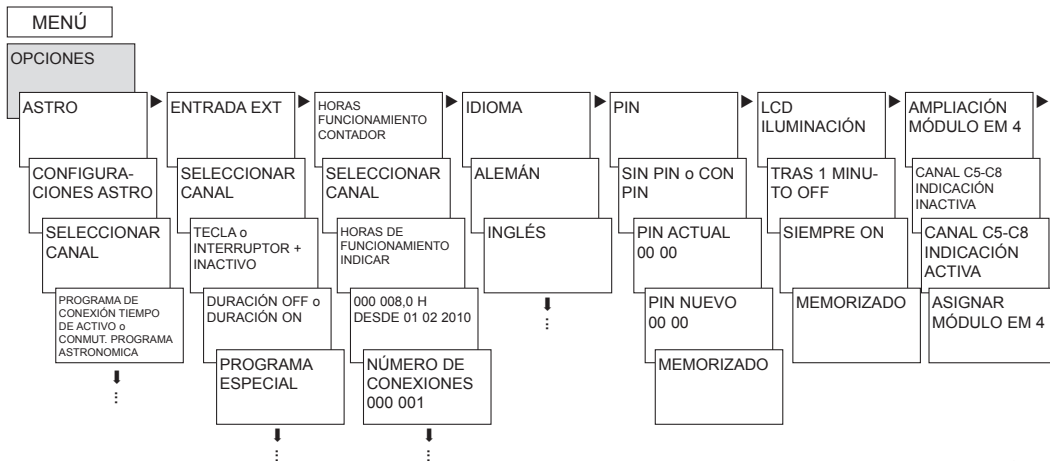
MENÚ

OPCIONES

ASTRO

CONFIGURACIONES ASTRO

SELECCIONAR CANAL

PROGRAMA DE CONEXIÓN TIEMPO DE ACTIVO o CONMUT. PROGRAMA ASTRONOMICA

ENTRADA EXT

SELECCIONAR CANAL

TECLA o INTERRUPTOR + INACTIVO

DURACIÓN OFF o DURACIÓN ON

PROGRAMA ESPECIAL

HORAS FUNCIONAMIENTO CONTADOR

SELECCIONAR CANAL

HORAS DE FUNCIONAMIENTO INDICAR

000 008,0 H DESDE 01 02 2010

NÚMERO DE CONEXIONES 000 001

IDIOMA

ALEMÁN

INGLÉS

PIN

SIN PIN o CON PIN

PIN ACTUAL 00 00

PIN NUEVO 00 00

MEMORIZADO

LCD ILUMINACIÓN

TRAS 1 MINUTO OFF

SIEMPRE ON

MEMORIZADO

AMPLIACIÓN MÓDULO EM 4

CANAL C5-C8 INDICACIÓN INACTIVA

CANAL C5-C8 INDICACIÓN ACTIVA

ASIGNAR MÓDULO EM 4